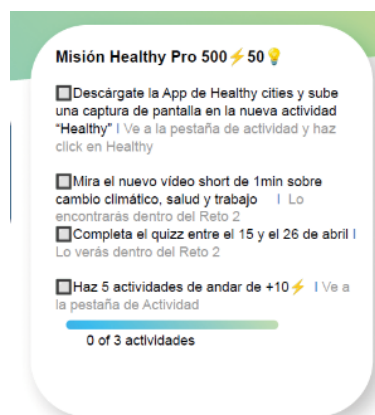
Misión Healthy Pro 500⚡50💡

☐Descárgate la App de Healthy cities y sube una captura de pantalla en la nueva actividad "Healthy" I Ve a la pestaña de actividad y haz click en Healthy

☐Mira el nuevo vídeo short de 1min sobre cambio climático, salud y trabajo I Lo encontrarás dentro del Reto 2
☐Completa el quizz entre el 15 y el 26 de abril I Lo verás dentro del Reto 2

☐Haz 5 actividades de andar de +10⚡ I Ve a la pestaña de Actividad

0 of 3 actividades